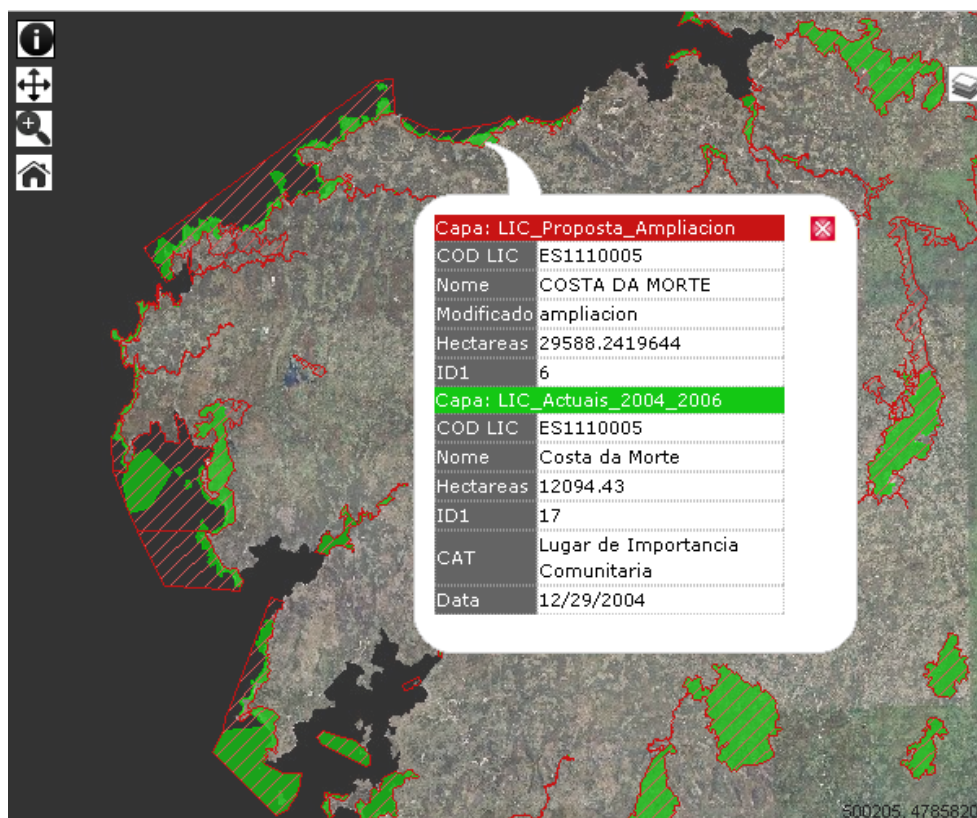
Capa: LIC_Proposta_Ampliacion

| COD LIC | ES1110005 |
|---|---|
| Nome | COSTA DA MORTE |
| Modificado | ampliacion |
| Hectareas | 29588.2419644 |
| ID1 | 6 |

Capa: LIC_Actuais_2004_2006

| COD LIC | ES1110005 |
|---|---|
| Nome | Costa da Morte |
| Hectareas | 12094.43 |
| ID1 | 17 |
| CAT | Lugar de Importancia Comunitaria |
| Data | 12/29/2004 |

500205, 4785820